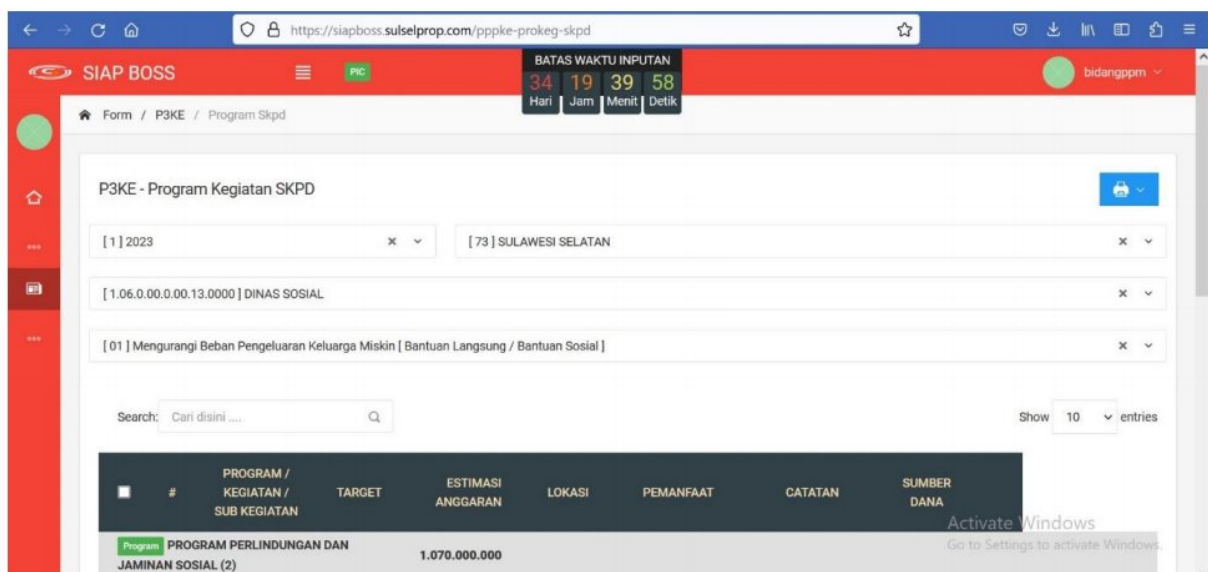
https://siapboss.sulselprop.com/pppke-prokeg-skpd

SIAP BOSS

PIC

BATAS WAKTU INPUTAN
34 Hari | 19 Jam | 39 Menit | 58 Detik

bidangppm

Form / P3KE / Program Skpd

P3KE - Program Kegiatan SKPD

[1] 2023

[73] SULAWESI SELATAN

[1.06.0.00.0.00.13.0000] DINAS SOSIAL

[01] Mengurangi Beban Pengeluaran Keluarga Miskin [Bantuan Langsung / Bantuan Sosial]

Search: Cari disini ....

Show 10 entries

| # | PROGRAM / KEGIATAN / SUB KEGIATAN | TARGET | ESTIMASI ANGGARAN | LOKASI | PEMANFAAT | CATATAN | SUMBER DANA |
|---|---|---|---|---|---|---|---|
| | Program PROGRAM PERLINDUNGAN DAN JAMINAN SOSIAL (2) | | 1.070.000.000 | | | | |

Activate Windows
Go to Settings to activate Windows.